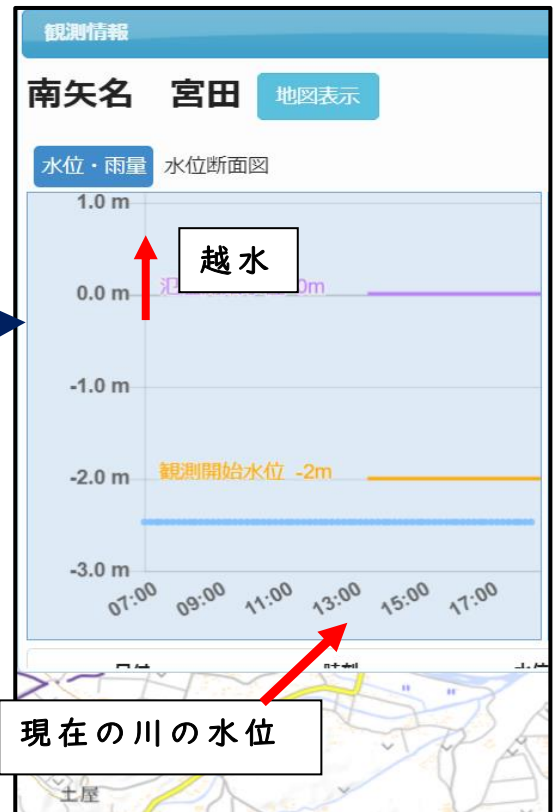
観測情報

南矢名　宮田

地図表示

水位・雨量

水位断面図

1.0 m

越水

0.0 m

氾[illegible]0m

-1.0 m

観測開始水位 -2m

-2.0 m

-3.0 m

07:00

09:00

11:00

13:00

15:00

17:00

日付

時刻

水位

現在の川の水位

土屋